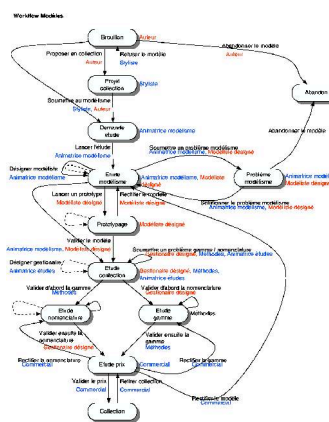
Workflow Modeles

Brouillon

Auteur

Abandonner le modèle

Auteur

Proposer en collection

Retirer le modèle

Auteur

Styliste

Projet collection

Styliste

Abandon

Soumettre au modélisme

Styliste, Auteur

Demande étude

Animatrice modélisme

Lancer l'étude

Abandonner le modèle

Animatrice modélisme

Soumettre un problème modélisme

Animatrice modélisme, Modéliste désigné

Désigner modéliste

Animatrice modélisme

Etude modélisme

Animatrice modélisme, Modéliste désigné

Problème modélisme

Animatrice modélisme

Modéliste désigné

Solutionner le problème modélisme

Animatrice modélisme

Lancer un prototype

Modéliste désigné

Rectifier le modèle

Modéliste désigné

Prototypage

Modéliste désigné

Valider le modèle

Animatrice modélisme, Modéliste désigné

Soumettre un problème gamme / nomenclature

Gestionnaire désigné, Méthodes, Animatrice études

Désigner gestionnaire

Animatrice études

Etude collection

Gestionnaire désigné, Méthodes, Animatrice études

Valider d'abord la gamme

Méthodes

Valider d'abord la nomenclature

Gestionnaire désigné

Etude nomenclature

Gestionnaire désigné

Etude gamme

Méthodes

Valider ensuite la nomenclature

Gestionnaire désigné

Valider ensuite la gamme

Méthodes

Rectifier la nomenclature

Commercial

Rectifier la gamme

Commercial

Etude prix

Commercial

Rectifier le modèle

Commercial

Valider le prix

Commercial

Retirer collection

Commercial

Collection